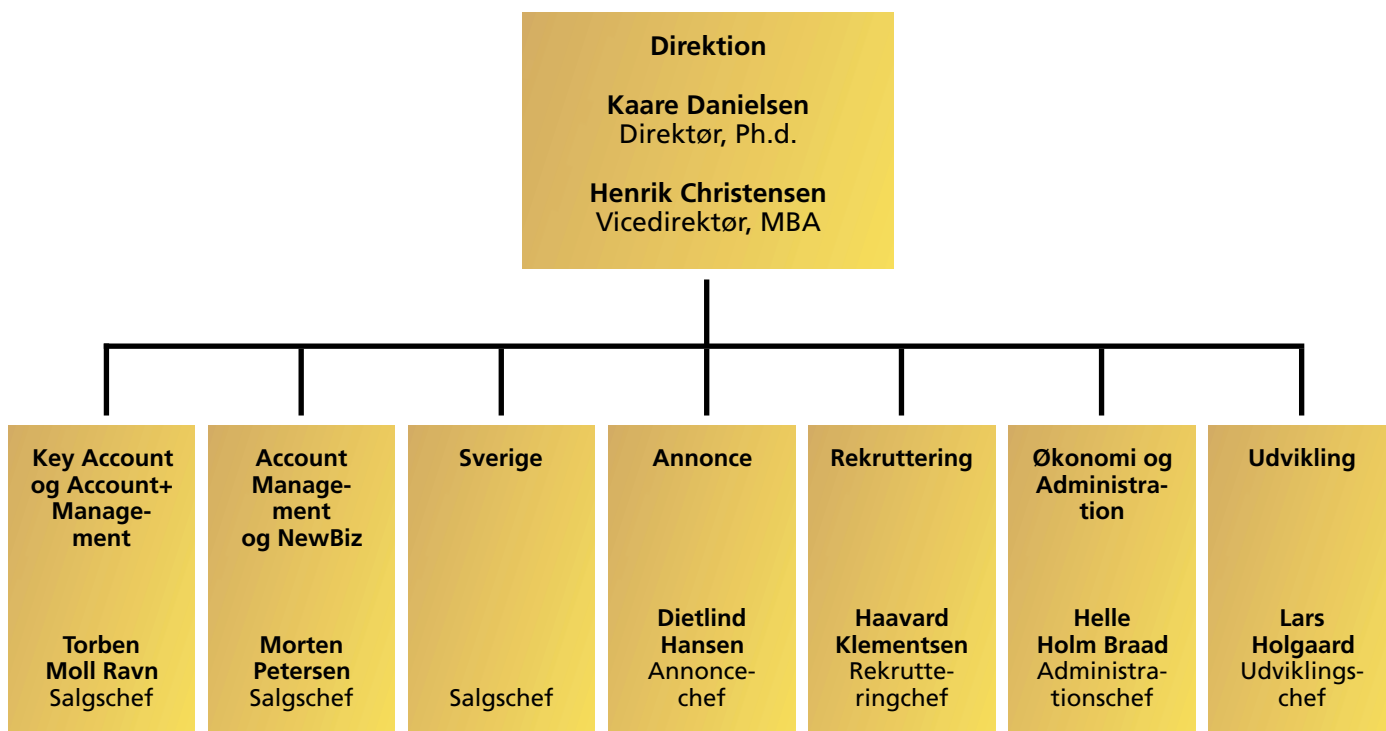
Direktion

Kaare Danielsen
Direktør, Ph.d.

Henrik Christensen
Vicedirektør, MBA

Key Account og Account+ Management

Torben Moll Ravn
Salgschef

Account Management og NewBiz

Morten Petersen
Salgschef

Sverige

Salgschef

Annonce

Dietlind Hansen
Annoncechef

Rekruttering

Haavard Klementsen
Rekrutteringchef

Økonomi og Administration

Helle Holm Braad
Administrationschef

Udvikling

Lars Holgaard
Udviklingschef